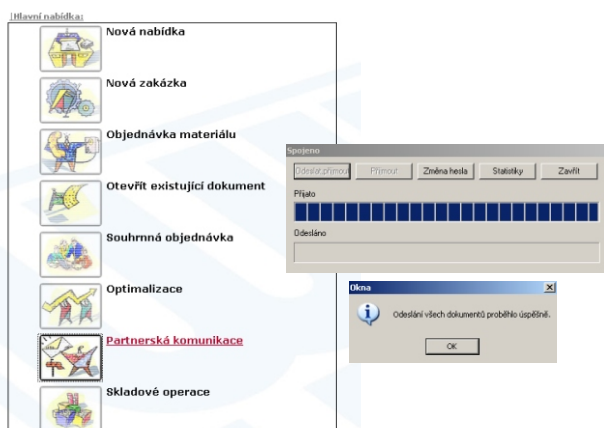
Hlavní nabídka:

Nová nabídka

Nová zakázka

Objednávka materiálu

Otevřít existující dokument

Souhrnná objednávka

Optimalizace

Partnerská komunikace

Skladové operace

Spojeno

Odeslat/přímout

Přímout

Změna hesla

Statistiky

Zavřít

Přijato

Odesláno

Okna

Odeslání všech dokumentů proběhlo úspěšně.

OK